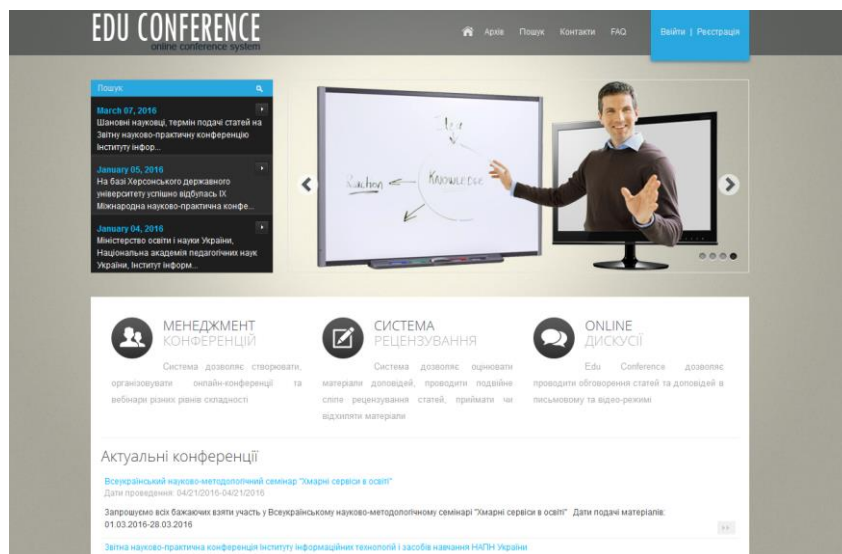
EDU CONFERENCE
online conference system

Архів Пошук Контакти FAQ

Ввійти | Реєстрація

Пошук

March 07, 2016
Шановні науковці, термін подачі статей на Звітну науково-практичну конференцію Інституту інфор...

January 05, 2016
На базі Херсонського державного університету успішно відбулась IX Міжнародна науково-практична конфе...

January 04, 2016
Міністерство освіти і науки України, Національна академія педагогічних наук України, Інститут інформ...

Teaching
Knowledge

МЕНЕДЖМЕНТ КОНФЕРЕНЦІЙ

Система дозволяє створювати, організовувати онлайн-конференції та вебінари різних рівнів складності

СИСТЕМА РЕЦЕНЗУВАННЯ

Система дозволяє оцінювати матеріали доповідей, проводити подвійне сліпе рецензування статей, приймати чи відхиляти матеріали

ONLINE ДИСКУСІЇ

Edu Conference дозволяє проводити обговорення статей та доповідей в письмовому та відео-режимі

Актуальні конференції

Всеукраїнський науково-методологічний семінар "Хмарні сервіси в освіті"
Дати проведення: 04/21/2016-04/21/2016

Запрошуємо всіх бажаючих взяти участь у Всеукраїнському науково-методологічному семінарі "Хмарні сервіси в освіті" Дати подачі матеріалів: 01.03.2016-28.03.2016

Звітна науково-практична конференція Інституту інформаційних технологій і засобів навчання НАПН України